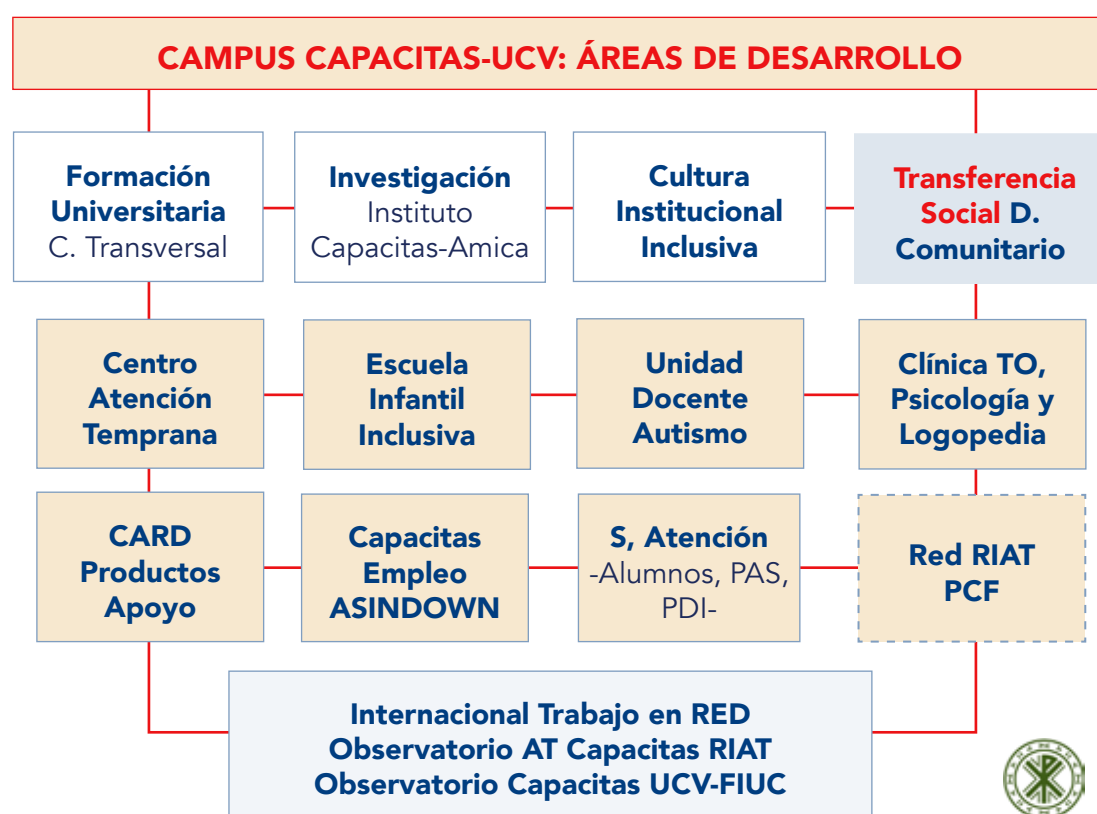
CAMPUS CAPACITAS-UCV: ÁREAS DE DESARROLLO

Formación Universitaria
C. Transversal

Investigación
Instituto Capacitas-Amica

Cultura Institucional Inclusiva

Transferencia Social D. Comunitario

Centro Atención Temprana

Escuela Infantil Inclusiva

Unidad Docente Autismo

Clínica TO, Psicología y Logopedia

CARD Productos Apoyo

Capacitas Empleo ASINDOWN

S, Atención
-Alumnos, PAS, PDI-

Red RIAT PCF

Internacional Trabajo en RED
Observatorio AT Capacitas RIAT
Observatorio Capacitas UCV-FIUC